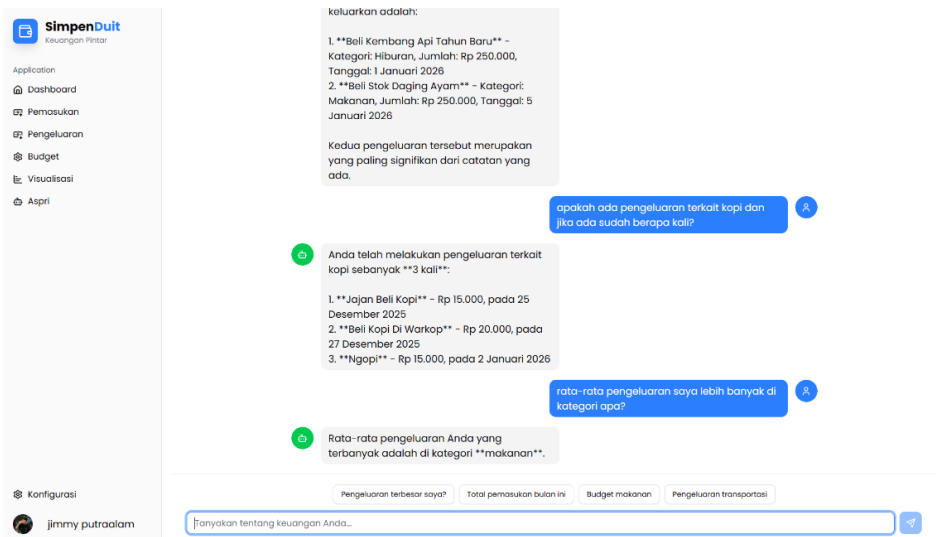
SimpenDuit
Keuangan Pintar

Application
Dashboard
Pemasukan
Pengeluaran
Budget
Visualisasi
Aspri

keluarkan adalah:

1. **Beli Kembang Api Tahun Baru** - Kategori: Hiburan, Jumlah: Rp 250.000, Tanggal: 1 Januari 2026
2. **Beli Stok Daging Ayam** - Kategori: Makanan, Jumlah: Rp 250.000, Tanggal: 5 Januari 2026

Kedua pengeluaran tersebut merupakan yang paling signifikan dari catatan yang ada.

apakah ada pengeluaran terkait kopi dan jika ada sudah berapa kali?

Anda telah melakukan pengeluaran terkait kopi sebanyak **3 kali**:

1. **Jajan Beli Kopi** - Rp 15.000, pada 25 Desember 2025
2. **Beli Kopi Di Warkop** - Rp 20.000, pada 27 Desember 2025
3. **Ngopi** - Rp 15.000, pada 2 Januari 2026

rata-rata pengeluaran saya lebih banyak di kategori apa?

Rata-rata pengeluaran Anda yang terbanyak adalah di kategori **makanan**.

Konfigurasi
jimmy putraalam

Pengeluaran terbesar saya?
Total pemasukan bulan ini
Budget makanan
Pengeluaran transportasi

Tanyakan tentang keuangan Anda...